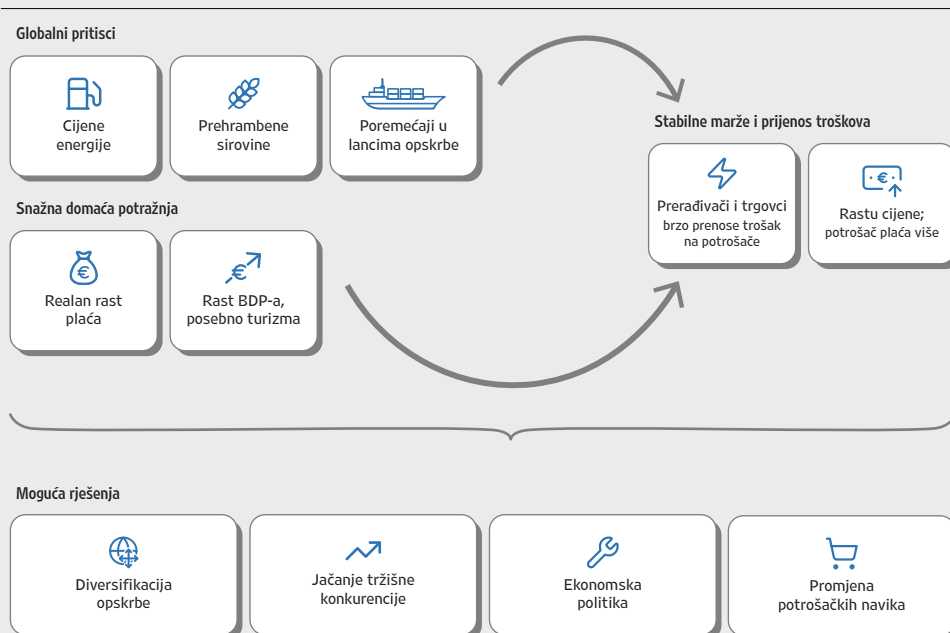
Globalni pritisci

Cijene energije

Prehrambene sirovine

Poremećaji u lancima opskrbe

Snažna domaća potražnja

Realan rast plaća

Rast BDP-a, posebno turizma

Stabilne marže i prijenos troškova

Prerađivači i trgovci brzo prenose trošak na potrošače

Rastu cijene; potrošač plaća više

Moguća rješenja

Diversifikacija opskrbe

Jačanje tržišne konkurencije

Ekonomska politika

Promjena potrošačkih navika